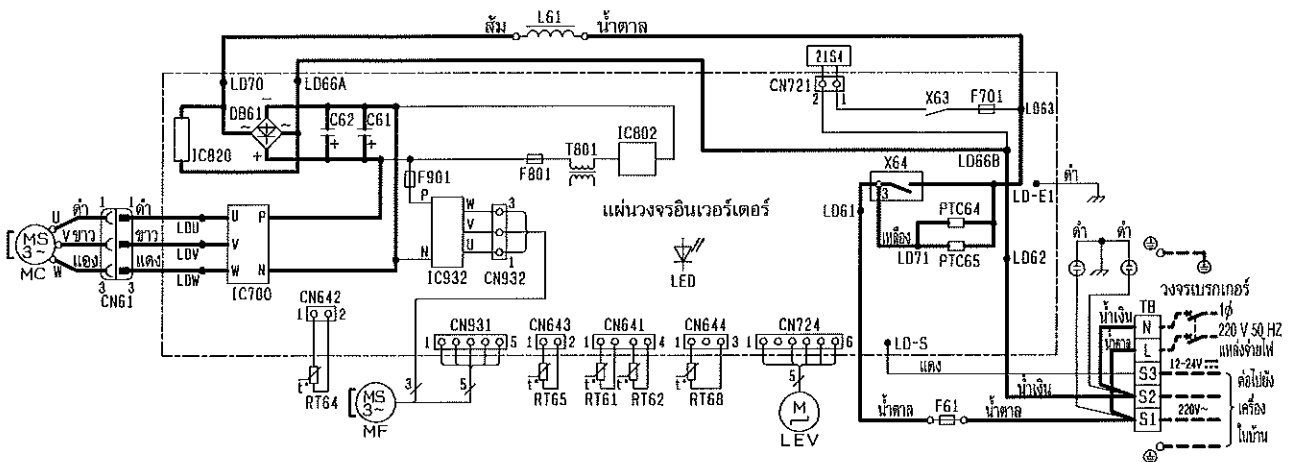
ส้ม L61 น้ำตาล

21S4
CN721
2 1
X63 F701
LD63

LD70 LD66A
DB61
~ ~
- +
C62 C61
+ +
IC820
T801 IC802
F801
LD66B
X64
3
LD-E1 ดำ
LD61
PTC64
เหลือง
LD71 PTC65
LD62

F901
P
W 3
V
U 1
N
IC932 CN932

แผ่นวงจรอินเวอร์เตอร์

LED

MS 3~ MC
U ดำ
V ขาว
W แดง
1 1 ดำ
ขาว
แดง
3 3
CN61
LDU
LDV
LDW
U P
V
W N
IC700

CN642
1 2
t°
RT64

MS 3~ MF
3 5

CN931
1 5
CN643
1 2
t°
RT65
CN641
1 4
t° t°
RT61 RT62
CN644
1 3
t°
RT68
CN724
1 6
5
M
LEV

LD-S
แดง

ดำ ดำ
วงจรเบรกเกอร์
TB
น้ำเงิน N
น้ำตาล L
1ø
220 V 50 HZ
แหล่งจ่ายไฟ
S3 12-24V
S2 220V~
S1
น้ำเงิน
ต่อไปยังเครื่องในบ้าน

น้ำตาล F61 น้ำตาล